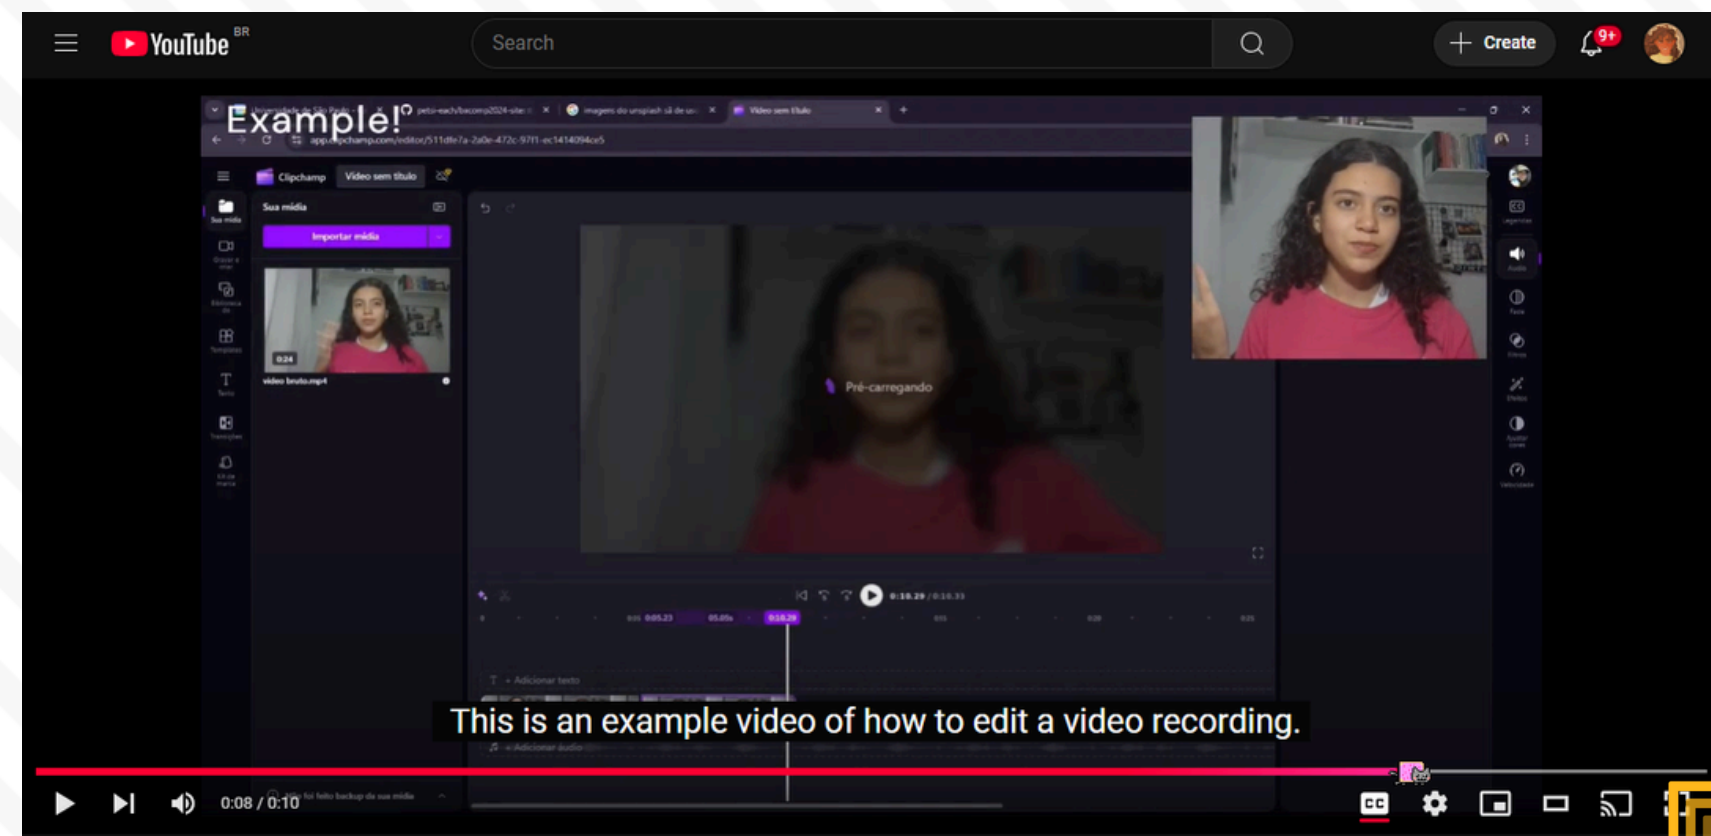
YouTube BR

Search

Create

9+

Example!

Universidade de São Paulo

peto-each/bxcomp2024-site

imagens do unsplash

Vídeo sem título

app.clipchamp.com/editor/511dfe7a-2a0e-472c-97f1-ec1414094ce5

Clipchamp

Vídeo sem título

Sua mídia

Importar mídia

0:24

video bruto.mp4

Pré-carregando

0:10.29 / 0:10.33

+ Adicionar texto

+ Adicionar áudio

This is an example video of how to edit a video recording.

0:08 / 0:10

CC